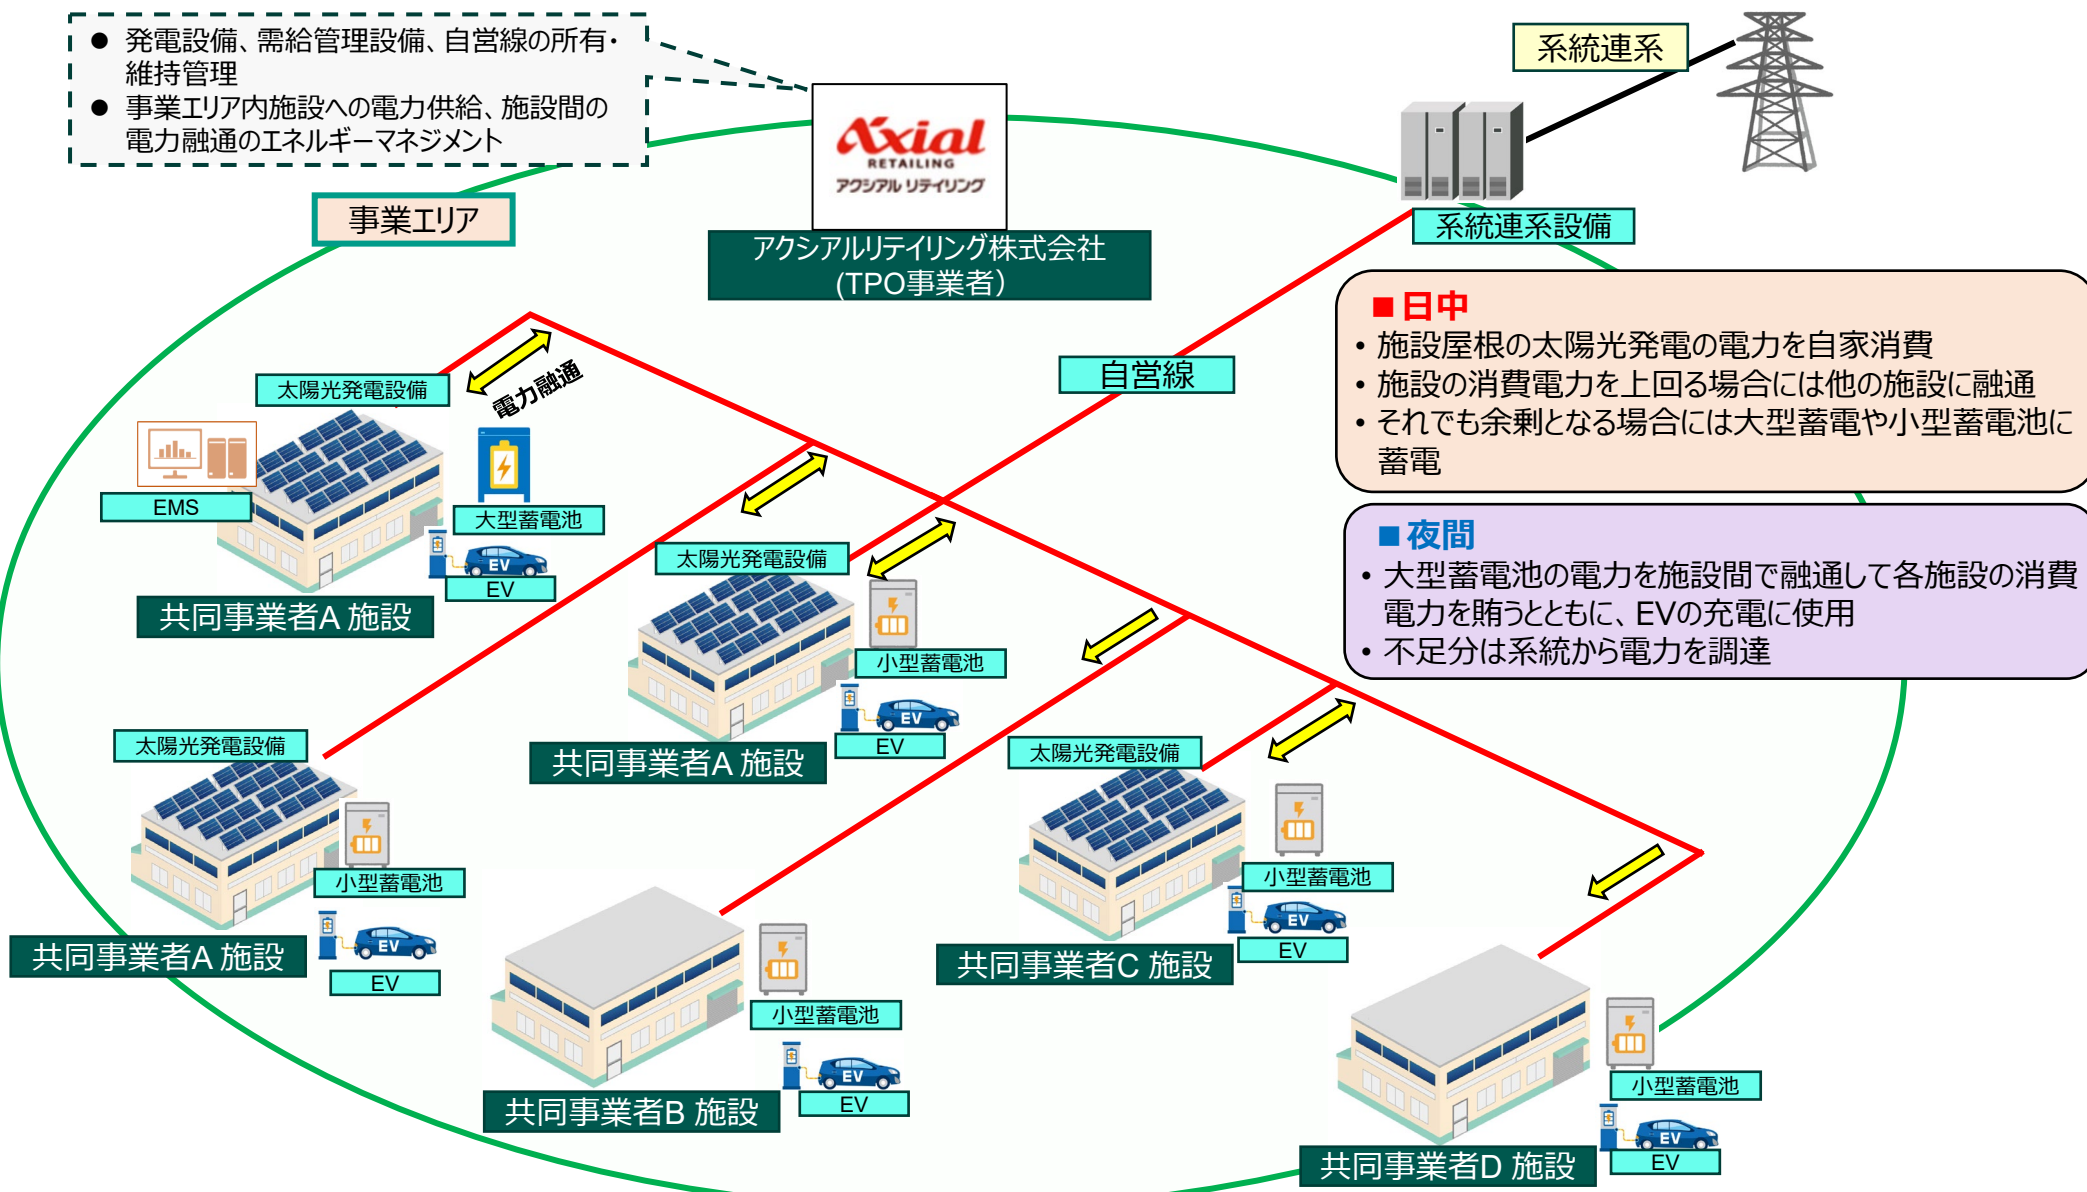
● 発電設備、需給管理設備、自営線の所有・維持管理
● 事業エリア内施設への電力供給、施設間の電力融通のエネルギーマネジメント

Axial RETAILING アクシアル リテイリング

アクシアルリテイリング株式会社 (TPO事業者)

系統連系

系統連系設備

事業エリア

自営線

■日中
• 施設屋根の太陽光発電の電力を自家消費
• 施設の消費電力を上回る場合には他の施設に融通
• それでも余剰となる場合には大型蓄電や小型蓄電池に蓄電

■夜間
• 大型蓄電池の電力を施設間で融通して各施設の消費電力を賄うとともに、EVの充電に使用
• 不足分は系統から電力を調達

電力融通

太陽光発電設備
EMS
大型蓄電池
EV
EV
共同事業者A 施設

太陽光発電設備
小型蓄電池
EV
EV
共同事業者A 施設

太陽光発電設備
小型蓄電池
EV
EV
共同事業者A 施設

小型蓄電池
EV
EV
共同事業者B 施設

太陽光発電設備
小型蓄電池
EV
EV
共同事業者C 施設

小型蓄電池
EV
EV
共同事業者D 施設